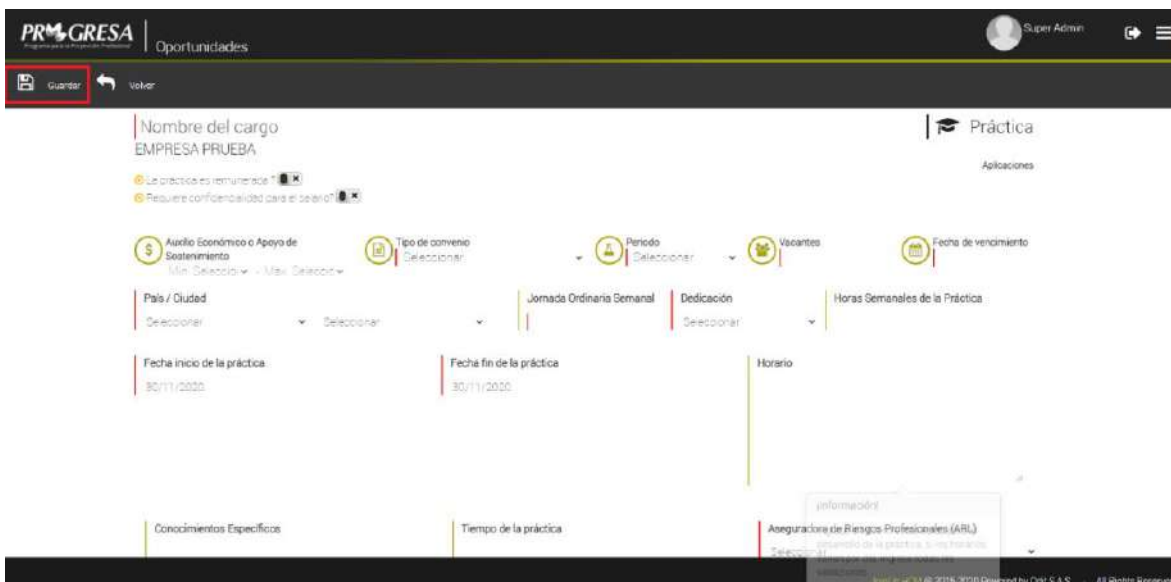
PROGRESA
Oportunidades
Super Admin
Guardar
Volver

Nombre del cargo
EMPRESA PRUEBA
Práctica
Aplicaciones

¿La práctica es remunerada?
Requiere confidencialidad para el salario?

Auxilio Económico o Apoyo de Sostenimiento
Min. Selección Max. Selección
Tipo de convenio
Seleccionar
Periodo
Seleccionar
Vacantes
Fecha de vencimiento

País / Ciudad
Seleccionar
Seleccionar
Jornada Ordinaria Semanal
Dedicación
Seleccionar
Horas Semanales de la Práctica

Fecha inicio de la práctica
30/11/2020
Fecha fin de la práctica
30/11/2020
Horario

Información
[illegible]

Conocimientos Específicos
Tiempo de la práctica
Aseguradora de Riesgos Profesionales (ARL)
Seleccionar

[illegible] © 2016-2020 Powered by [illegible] S.A.S. All Rights Reserved